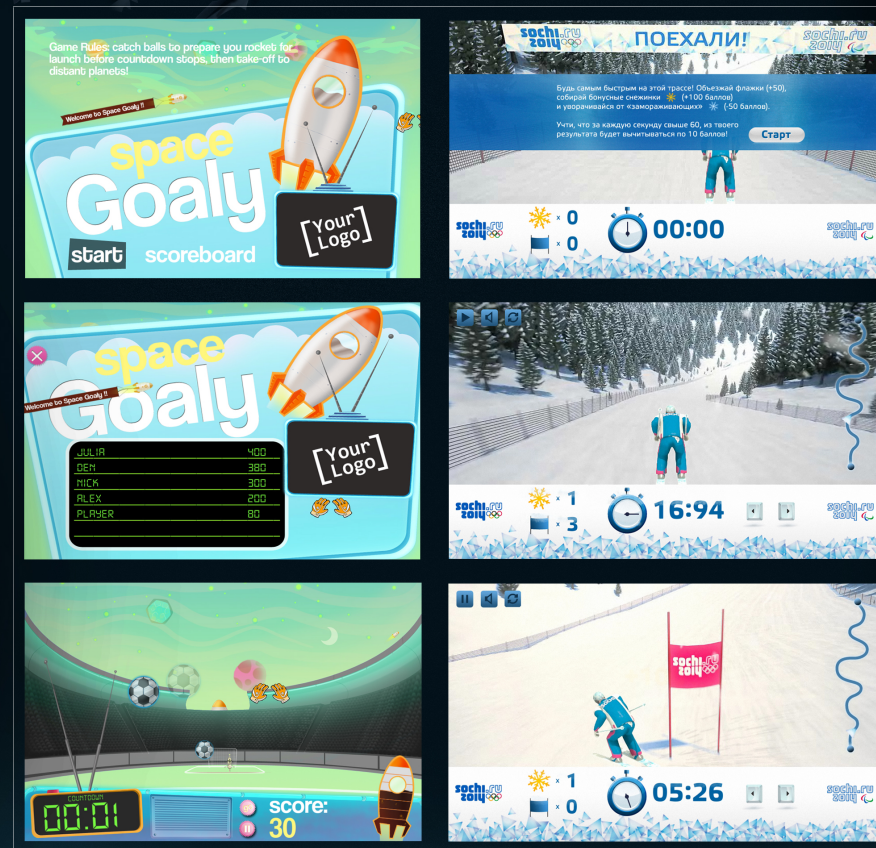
Game Rules: catch balls to prepare you rocket for launch before countdown stops, then take-off to distant planets!

Welcome to Space Goaly !!

space Goaly

start scoreboard

Your Logo

sochi.ru 2014 ПОЕХАЛИ! sochi.ru 2014

Будь самым быстрым на этой трассе! Объезжай флажки (+50), собирай бонусные снежинки (+100 баллов) и уворачивайся от «замораживающих» (-50 баллов).

Учти, что за каждую секунду свыше 60, из твоего результата будет вычитываться по 10 баллов!

Старт

sochi.ru 2014 × 0 × 0 00:00 sochi.ru 2014

Welcome to Space Goaly !!

space Goaly

| | |
|---|---|
| JULIA | 400 |
| DEN | 380 |
| NICK | 300 |
| ALEX | 200 |
| PLAYER | 80 |

Your Logo

sochi.ru 2014 × 1 × 3 16:94 sochi.ru 2014

COUNTDOWN 00:01 score: 30

sochi.ru 2014

sochi.ru 2014 × 1 × 0 05:26 sochi.ru 2014